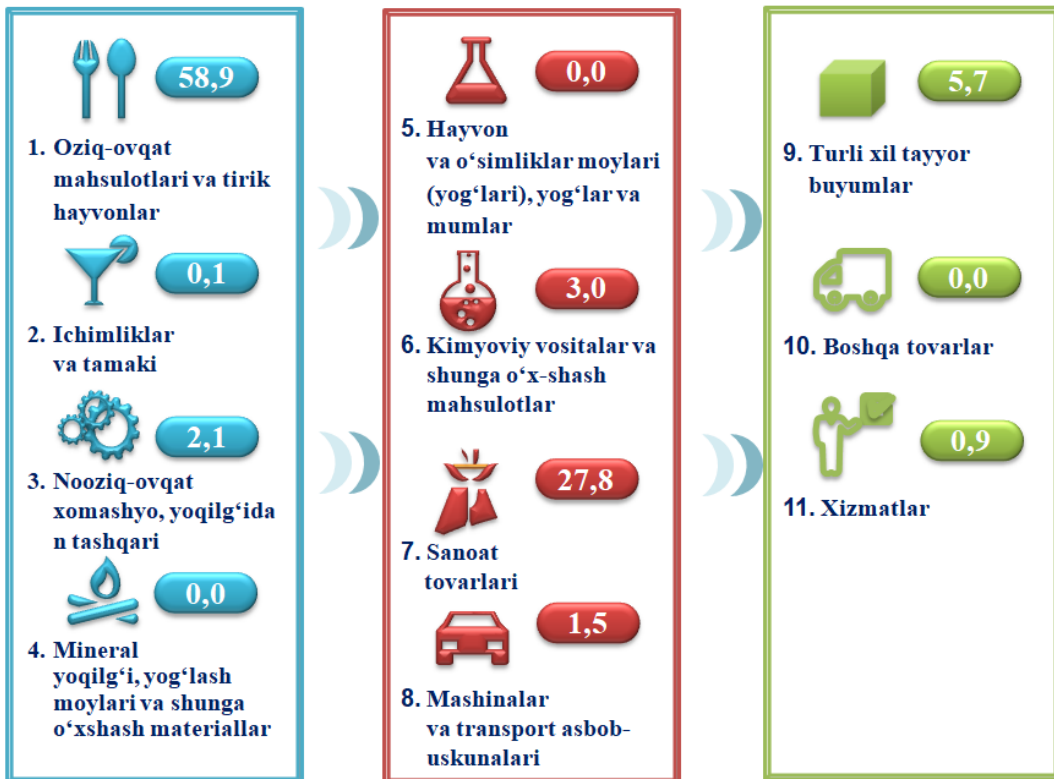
58,9

1. Oziq-ovqat mahsulotlari va tirik hayvonlar

0,1

2. Ichimliklar va tamaki

2,1

3. Nooziq-ovqat xomashyo, yoqilg'idan tashqari

0,0

4. Mineral yoqilg'i, yog'lash moylari va shunga o'xshash materiallar

0,0

5. Hayvon va o'simliklar moylari (yog'lari), yog'lar va mumlar

3,0

6. Kimyoviy vositalar va shunga o'x-shash mahsulotlar

27,8

7. Sanoat tovarlari

1,5

8. Mashinalar va transport asbob-uskunalari

5,7

9. Turli xil tayyor buyumlar

0,0

10. Boshqa tovarlar

0,9

11. Xizmatlar